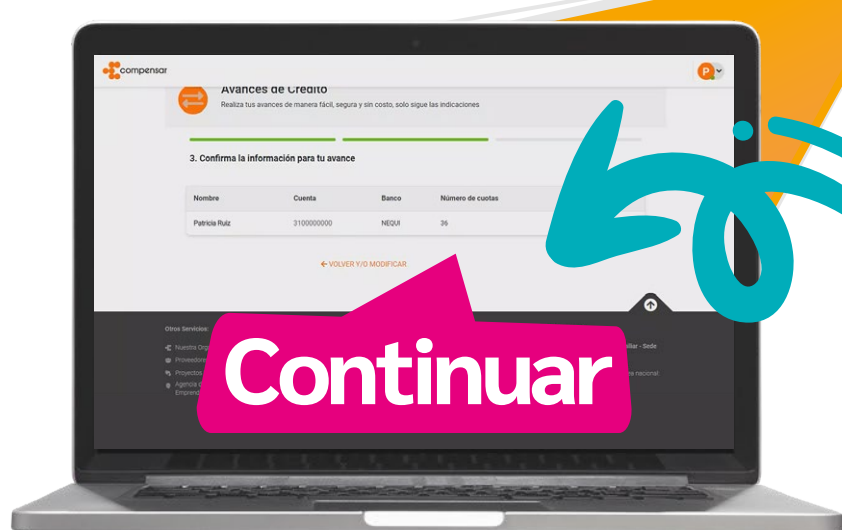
compensar

P

Avances de Crédito

Realiza tus avances de manera fácil, segura y sin costo, solo sigue las indicaciones

3. Confirma la información para tu avance

| Nombre | Cuenta | Banco | Número de cuotas |
|---|---|---|---|
| Patricia Ruiz | 3100000000 | NEQUI | 36 |

← VOLVER Y/O MODIFICAR

Otros Servicios:

Nuestra Org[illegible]

Proveedore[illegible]

Proyectos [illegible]

Agencia d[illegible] Empren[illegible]

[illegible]iliar - Sede

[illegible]a nacional:

Continuar